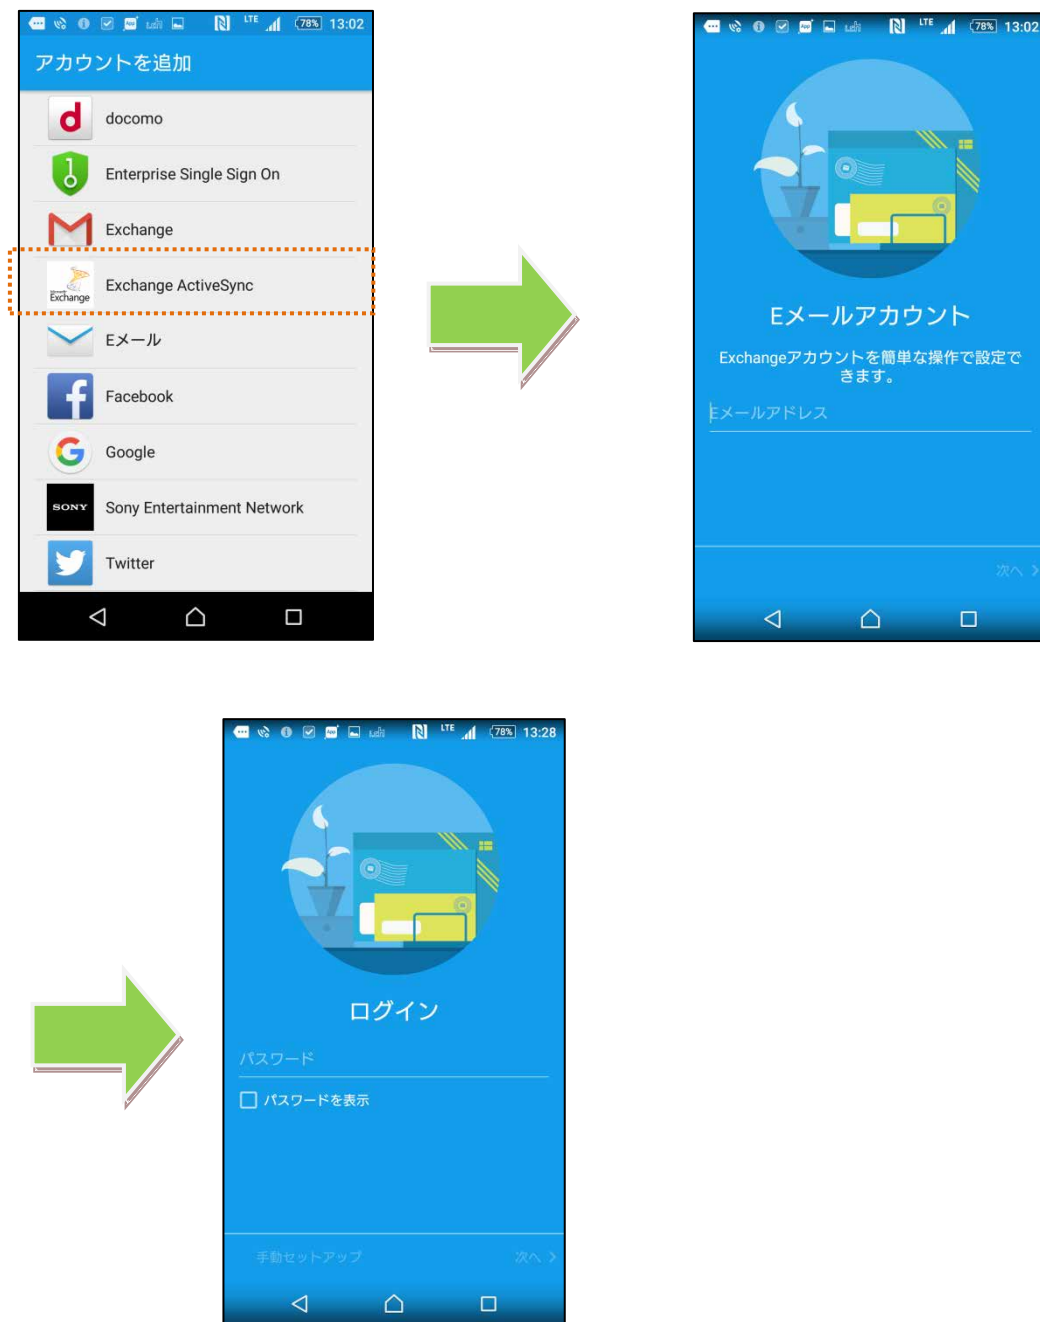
LTE 78% 13:02

アカウントを追加

docomo

Enterprise Single Sign On

Exchange

Exchange ActiveSync

Eメール

Facebook

Google

SONY

Sony Entertainment Network

Twitter

LTE 78% 13:02

Eメールアカウント

Exchangeアカウントを簡単な操作で設定できます。

Eメールアドレス

次へ >

LTE 78% 13:28

ログイン

パスワード

パスワードを表示

手動セットアップ

次へ >